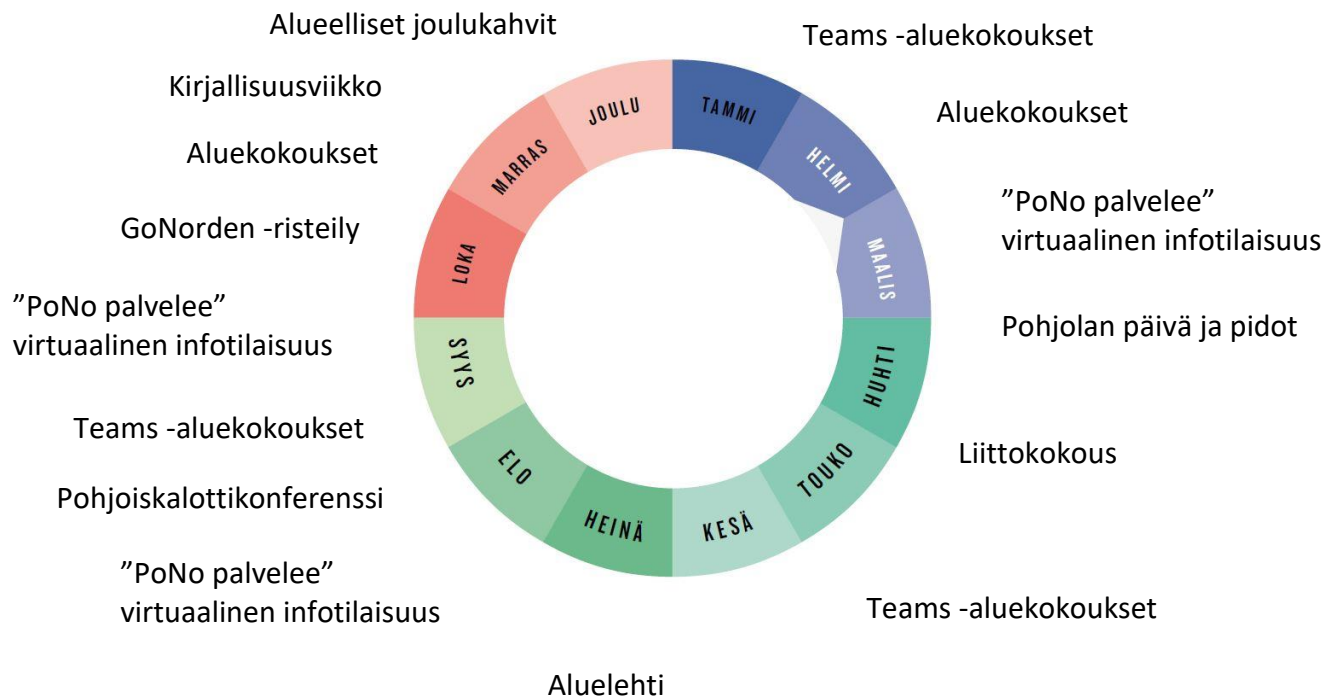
TAMMI
Teams -aluekokoukset

HELMI
Aluekokoukset

MAALIS
”PoNo palvelee” virtuaalinen infotilaisuus

Pohjolan päivä ja pidot

HUHTI
Liittokokous

TOUKO
Teams -aluekokoukset

KESÄ
Aluelehti

HEINÄ
”PoNo palvelee” virtuaalinen infotilaisuus

ELO
Pohjoiskalottikonferenssi

SYYS
Teams -aluekokoukset

”PoNo palvelee” virtuaalinen infotilaisuus

LOKA
GoNorden -risteily

MARRAS
Aluekokoukset

Kirjallisuusviikko

JOULU
Alueelliset joulukahvit